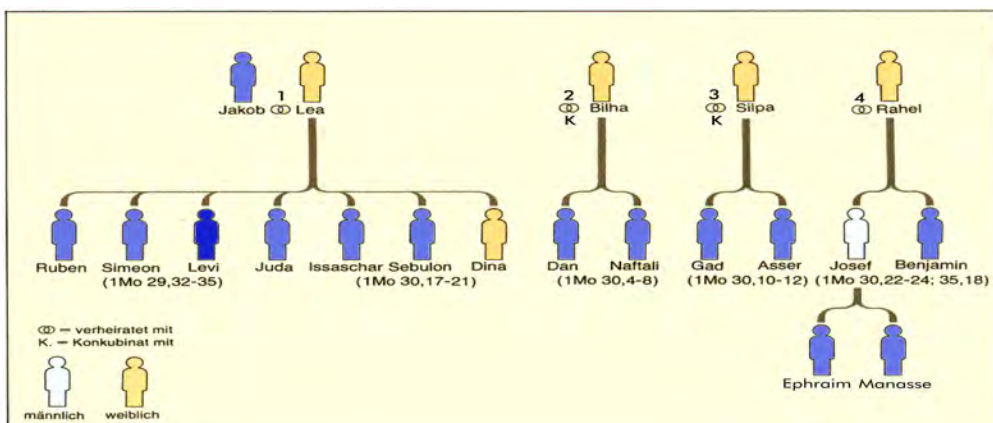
1
Jakob ⚭ Lea

2
⚭ Bilha
K

3
⚭ Silpa
K

4
⚭ Rahel

Ruben Simeon Levi Juda Issaschar Sebulon Dina
(1Mo 29,32-35) (1Mo 30,17-21)

Dan Naftali
(1Mo 30,4-8)

Gad Asser
(1Mo 30,10-12)

Josef Benjamin
(1Mo 30,22-24; 35,18)

Ephraim Manasse

⚭ = verheiratet mit
K. = Konkubinat mit

männlich weiblich